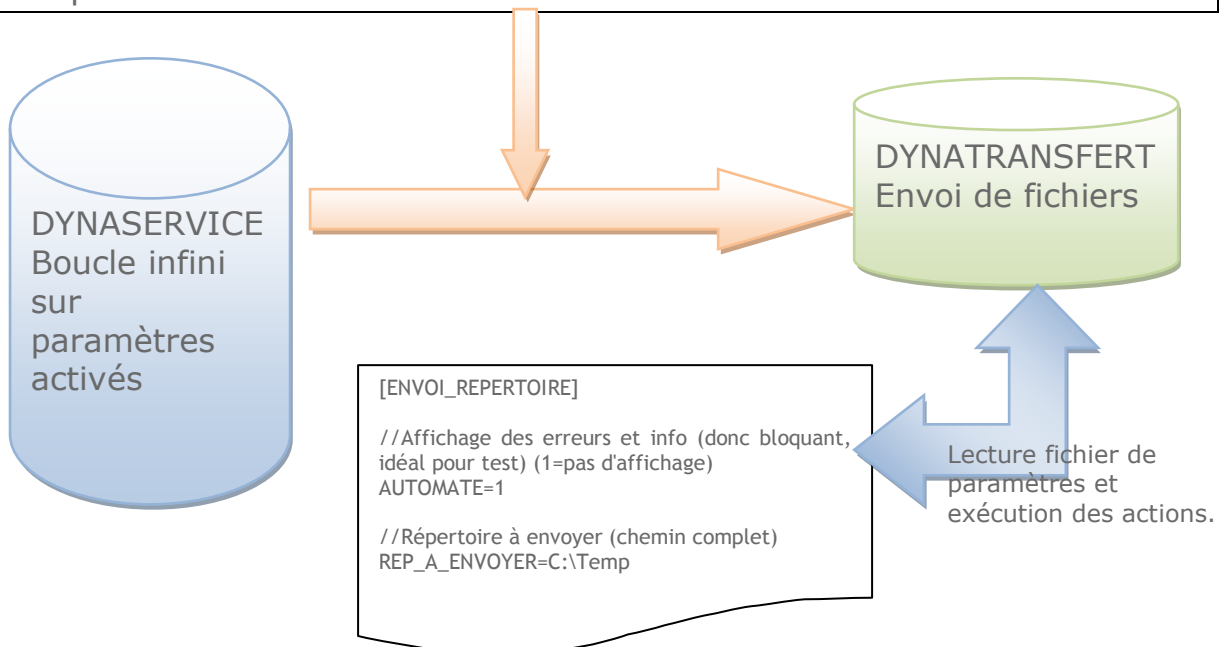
DYNASERVICE
Boucle infini sur paramètres activés

DYNATRANSFERT
Envoi de fichiers

[ENVOI_REPERTOIRE]

//Affichage des erreurs et info (donc bloquant, idéal pour test) (1=pas d'affichage)
AUTOMATE=1

//Répertoire à envoyer (chemin complet)
REP_A_ENVOYER=C:\Temp

Lecture fichier de paramètres et exécution des actions.